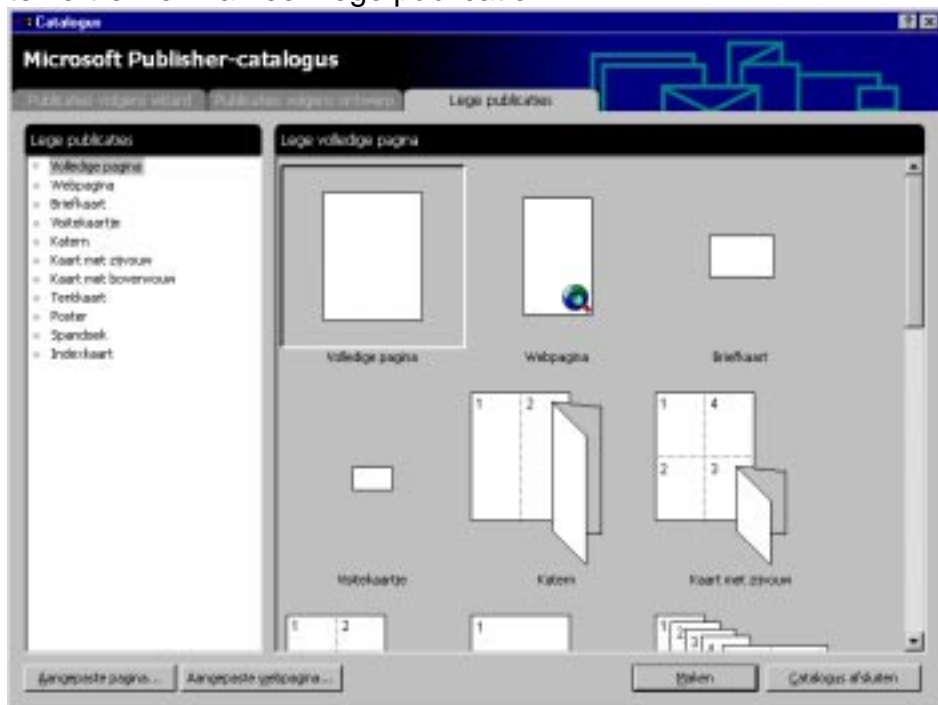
Catalogus

Microsoft Publisher-catalogus

Publicaties volgens wizard | Publicaties volgens ontwerp | Lege publicaties

Lege publicaties

Volledige pagina
Webpagina
Briefkaart
Visitekaartje
Katern
Kaart met zijvouw
Kaart met bovenvouw
Tentkaart
Poster
Spandoek
Indexkaart

Lege volledige pagina

Volledige pagina

Webpagina

Briefkaart

1 2

1 4

2 3

Visitekaartje

Katern

Kaart met zijvouw

1 2

1

1 2 3 4

Aangepaste pagina...

Aangepaste webpagina...

Maken

Catalogus afsluiten